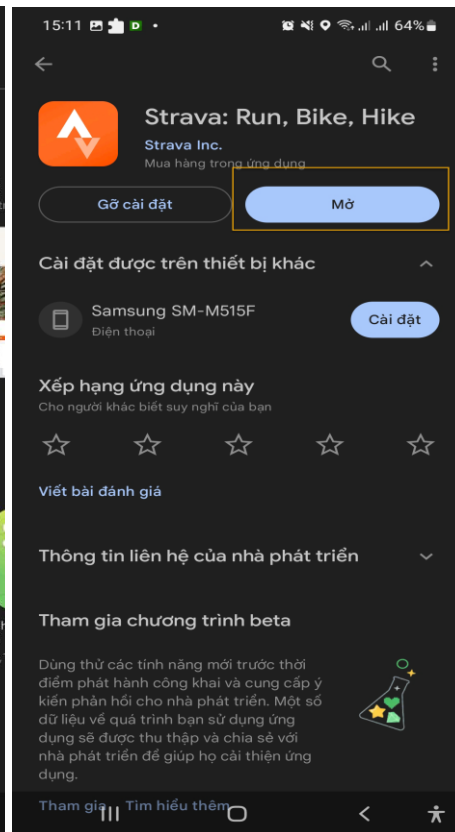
15:11 64%

Strava: Run, Bike, Hike
Strava Inc.
Mua hàng trong ứng dụng

Gỡ cài đặt
Mở

Cài đặt được trên thiết bị khác

Samsung SM-M515F
Điện thoại
Cài đặt

Xếp hạng ứng dụng này
Cho người khác biết suy nghĩ của bạn

Viết bài đánh giá

Thông tin liên hệ của nhà phát triển

Tham gia chương trình beta

Dùng thử các tính năng mới trước thời điểm phát hành công khai và cung cấp ý kiến phản hồi cho nhà phát triển. Một số dữ liệu về quá trình bạn sử dụng ứng dụng sẽ được thu thập và chia sẻ với nhà phát triển để giúp họ cải thiện ứng dụng.

Tham gia Tìm hiểu thêm